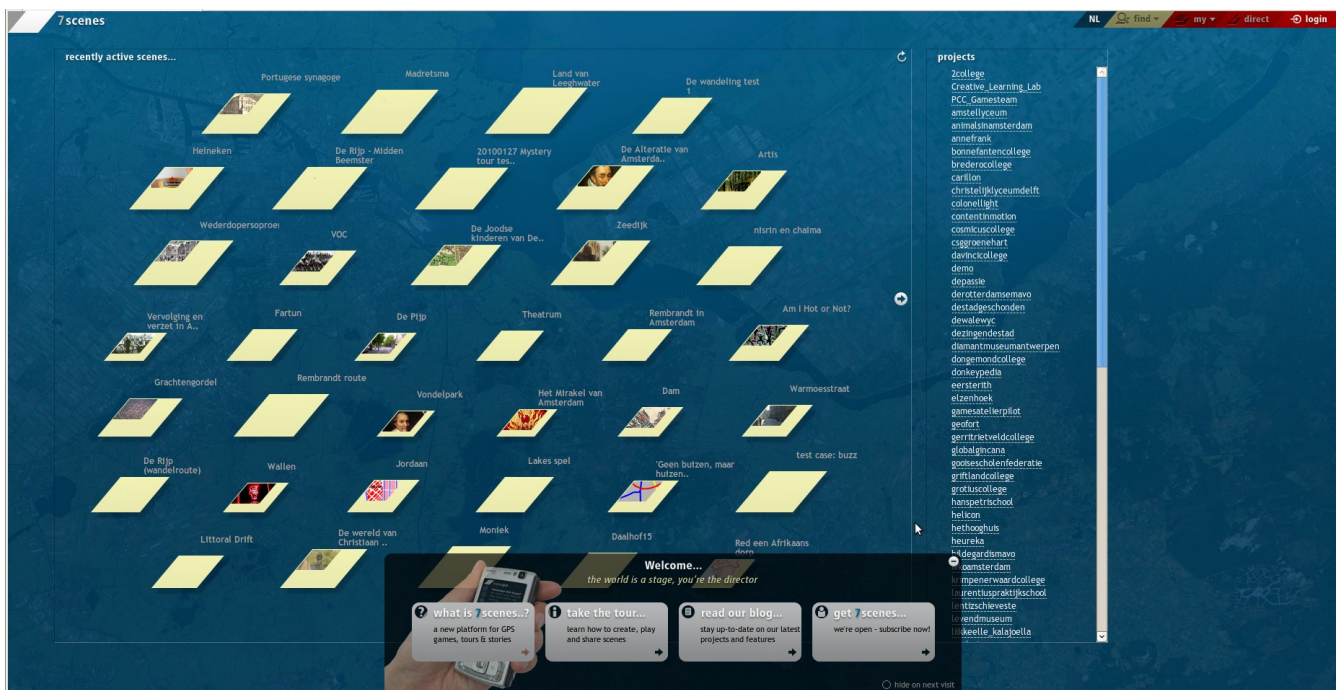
7scenes

NL find my direct login

recently active scenes...

Portugese synagoge
Madretsma
Land van Leeghwater
De wandeling test 1
Heineken
De Rijp - Midden Beemster
20100127 Mystery tour tes..
De Alteratie van Amsterda..
Artis
Wederdopersoproe
VOC
De Joodse kinderen van De..
Zeedijk
nisrin en chaima
Vervolging en verzet in A..
Fartun
De Pijp
Theatrum
Rembrandt in Amsterdam
Am I Hot or Not?
Grachtengordel
Rembrandt route
Vondelpark
Het Mirakel van Amsterdam
Dam
Warmoesstraat
De Rijp (wandelroute)
Wallen
Jordaan
Lakes spel
'Geen buizen, maar huizen..
test case: buzz
Littoral Drift
De wereld van Christiaan ..
Moniek
Daalhof15
Red een Afrikaans dorp

projects
2college
Creative_Learning_Lab
PCC_Gamesteam
amstellyceum
animalsinamsterdam
annefrank
bonnefantencollege
brederocollege
carillon
christelijklyceumdelft
colonellight
contentinmotion
cosmicuscollege
csggroenehart
davincicollege
demo
depassie
derotterdamsemavo
destadgeschonden
dewalewyc
dezingendestad
diamantmuseumantwerpen
dongemondcollege
donkeypedia
eersterith
elzenhoek
gamesatelierpilot
geofort
gerritrietveldcollege
globalgincana
gooisescholenfederatie
griftlandcollege
grotiuscollege
hanspetrischool
helicon
hethooghuis
heureka
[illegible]ildegardismavo
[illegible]oamsterdam
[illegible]mpenerwaardcollege
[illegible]urentiuspraktijkschool
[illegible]ntizschieveste
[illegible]vendmuseum
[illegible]keelle_kalajoella

Welcome...
the world is a stage, you're the director

what is 7scenes..?
a new platform for GPS games, tours & stories

take the tour...
learn how to create, play and share scenes

read our blog...
stay up-to-date on our latest projects and features

get 7scenes...
we're open - subscribe now!

hide on next visit